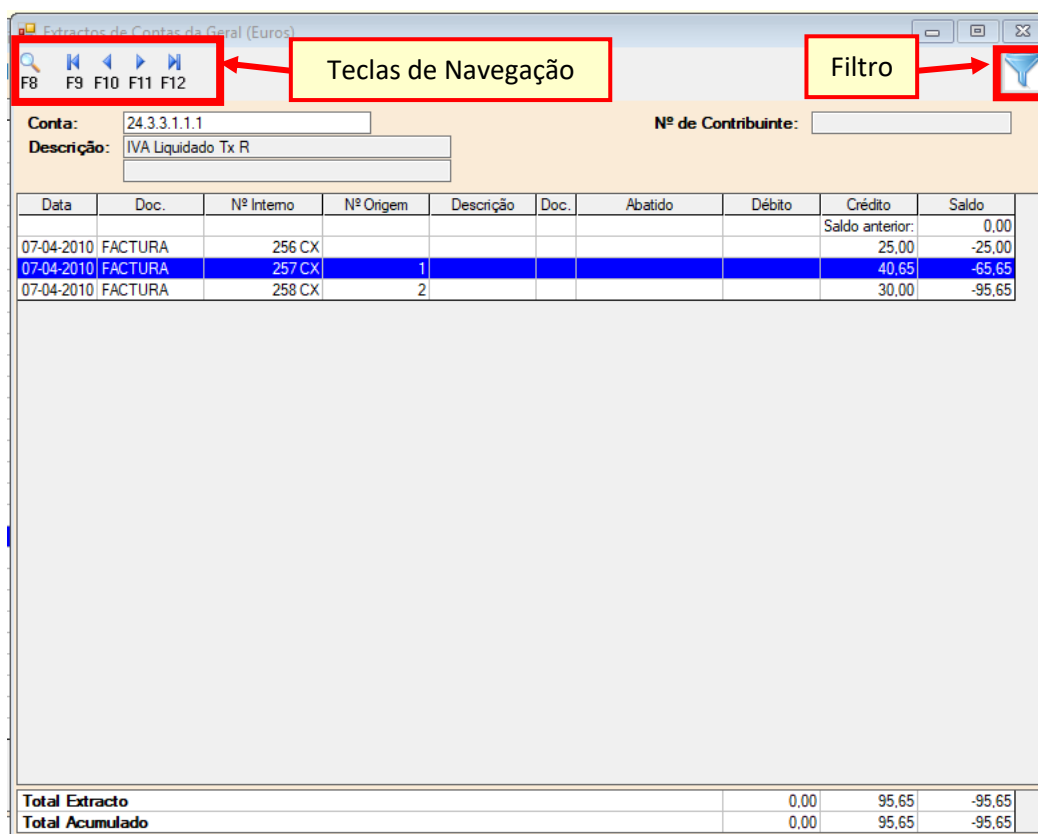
Extractos de Contas da Geral (Euros)

F8 F9 F10 F11 F12

Teclas de Navegação

Filtro

Conta: 24.3.3.1.1.1

Descrição: IVA Liquidado Tx R

Nº de Contribuinte:

| Data | Doc. | Nº Interno | Nº Origem | Descrição | Doc. | Abatido | Débito | Crédito | Saldo |
|---|---|---|---|---|---|---|---|---|---|
| | | | | | | | | Saldo anterior: | 0,00 |
| 07-04-2010 | FACTURA | 256 CX | | | | | | 25,00 | -25,00 |
| 07-04-2010 | FACTURA | 257 CX | 1 | | | | | 40,65 | -65,65 |
| 07-04-2010 | FACTURA | 258 CX | 2 | | | | | 30,00 | -95,65 |

| | Débito | Crédito | Saldo |
|---|---|---|---|
| Total Extracto | 0,00 | 95,65 | -95,65 |
| Total Acumulado | 0,00 | 95,65 | -95,65 |